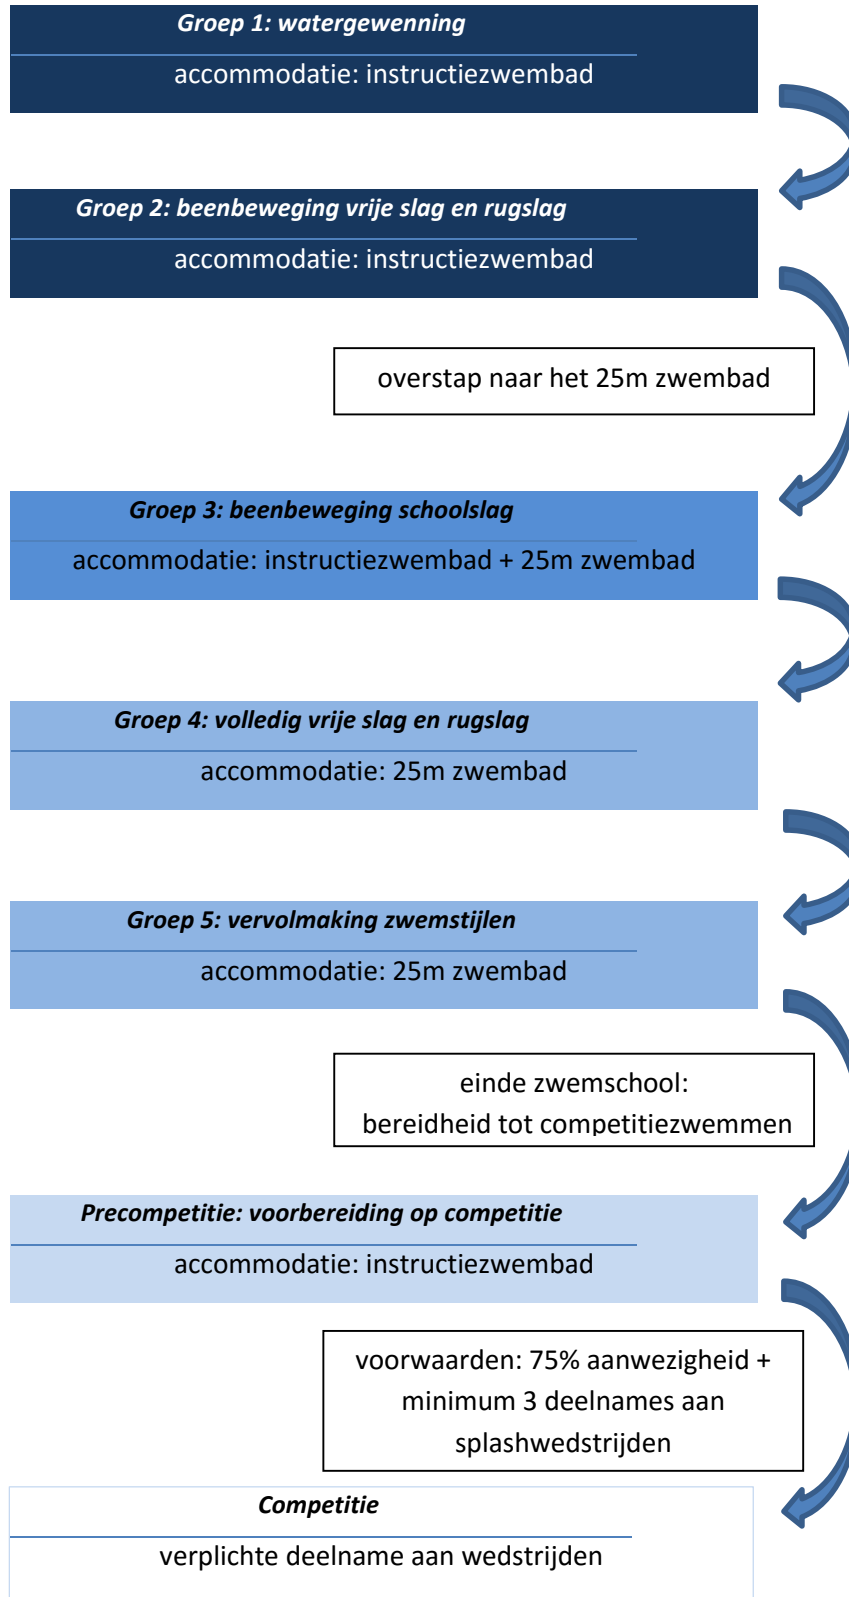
Groep 1: watergewenning

accommodatie: instructiezwembad

Groep 2: beenbeweging vrije slag en rugslag

accommodatie: instructiezwembad

overstap naar het 25m zwembad

Groep 3: beenbeweging schoolslag

accommodatie: instructiezwembad + 25m zwembad

Groep 4: volledig vrije slag en rugslag

accommodatie: 25m zwembad

Groep 5: vervolmaking zwemstijlen

accommodatie: 25m zwembad

einde zwemschool:
bereidheid tot competitiezwemmen

Precompetitie: voorbereiding op competitie

accommodatie: instructiezwembad

voorwaarden: 75% aanwezigheid + minimum 3 deelnames aan splashwedstrijden

Competitie

verplichte deelname aan wedstrijden